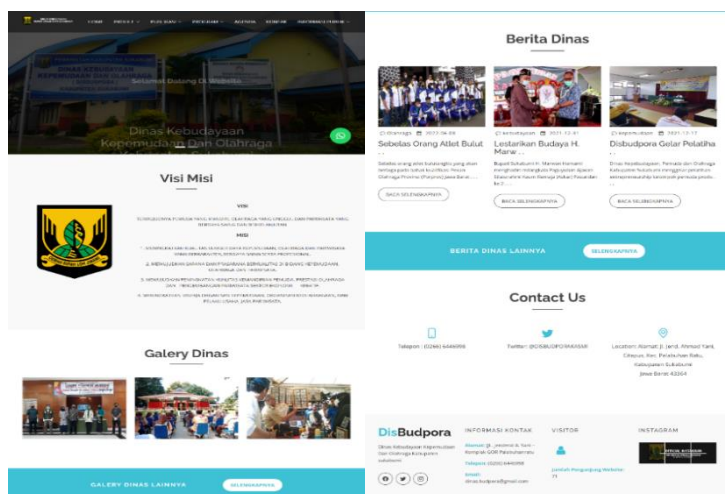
HOME PROFILE BERITA PROGRAM AGENDA KONTAK

Selamat Datang Di Website

Dinas Kebudayaan Kepemudaan Dan Olahraga

Visi Misi

VISI

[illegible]

MISI

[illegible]

Galery Dinas

GALERY DINAS LAINNYA SELENGKAPNYA

Berita Dinas

Olahraga 2022-04-08
Sebelas Orang Atlet Bulut ...
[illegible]
BACA SELENGKAPNYA

Kebudayaan 2021-12-31
Lestarikan Budaya H. Marw ...
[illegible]
BACA SELENGKAPNYA

Kepemudaan 2021-12-17
Disbudpora Gelar Pelatiha
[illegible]
BACA SELENGKAPNYA

BERITA DINAS LAINNYA SELENGKAPNYA

Contact Us

Telepon: (0266) 6446998

Twitter: @DISBUDPORASKBR

Location: Alamat: Jl. Jend. Ahmad Yani, Cibeyas, Kec. Pelabuhan Ratu, Kabupaten Sukabumi, Jawa Barat 43364

DisBudpora
Dinas Kebudayaan Kepemudaan Dan Olahraga Kabupaten Sukabumi

INFORMASI KONTAK
Alamat: Jl. Jenderal A. Yani - Komplek GOR Palabuhanratu
Telepon: (0266) 6446998
Email: dinas.budpora@gmail.com

VISITOR
Jumlah Pengunjung Website: 71

INSTAGRAM